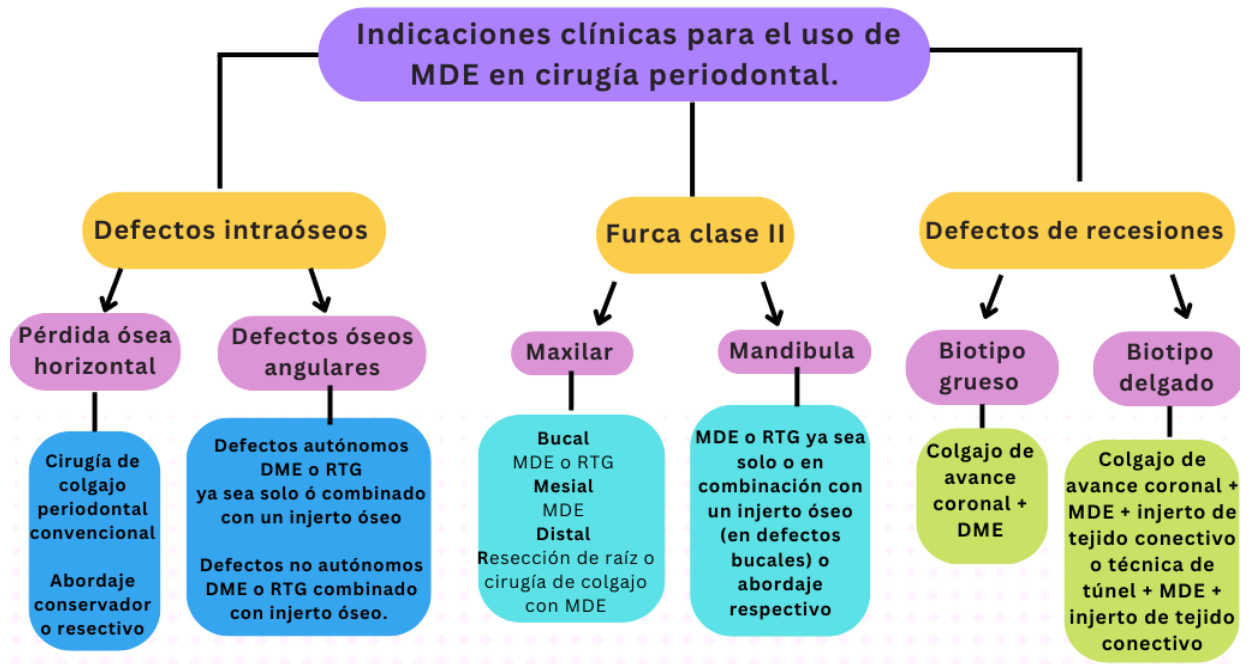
Indicaciones clínicas para el uso de MDE en cirugía periodontal.

Defectos intraóseos

Pérdida ósea horizontal

Cirugía de colgajo periodontal convencional

Abordaje conservador o resectivo

Defectos óseos angulares

Defectos autónomos DME o RTG ya sea solo ó combinado con un injerto óseo

Defectos no autónomos DME o RTG combinado con injerto óseo.

Furca clase II

Maxilar

Bucal
MDE o RTG
Mesial
MDE
Distal
Resección de raíz o cirugía de colgajo con MDE

Mandibula

MDE o RTG ya sea solo o en combinación con un injerto óseo (en defectos bucales) o abordaje respectivo

Defectos de recesiones

Biotipo grueso

Colgajo de avance coronal + DME

Biotipo delgado

Colgajo de avance coronal + MDE + injerto de tejido conectivo o técnica de túnel + MDE + injerto de tejido conectivo